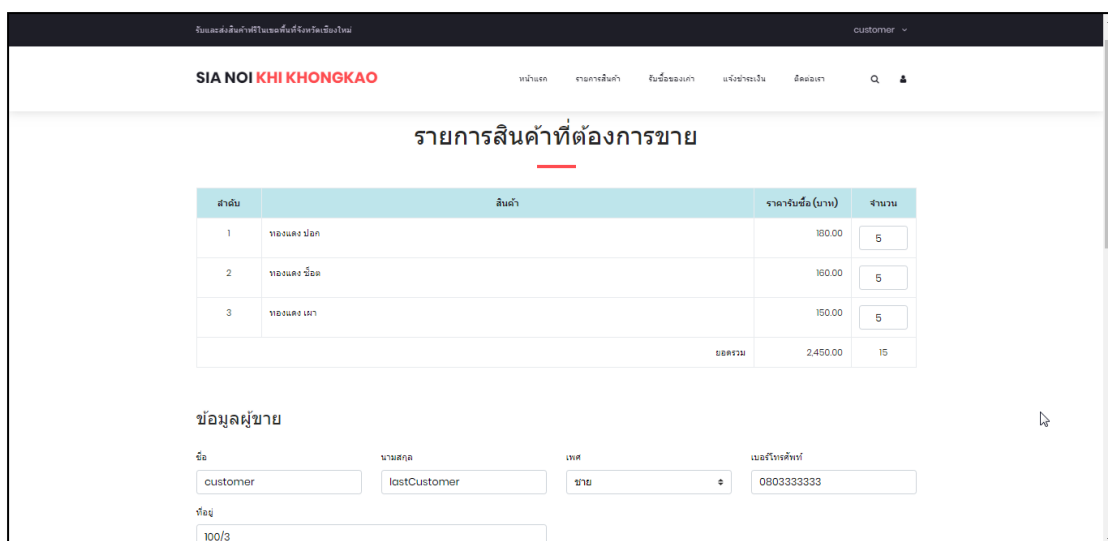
รับและส่งสินค้าฟรีในเขตพื้นที่จังหวัดเชียงใหม่

customer

SIA NOI KHI KHONGKAO

หน้าแรก รายการสินค้า รับซื้อของเก่า แจ้งชำระเงิน ติดต่อเรา

รายการสินค้าที่ต้องการขาย

| ลำดับ | สินค้า | ราคารับซื้อ (บาท) | จำนวน |
|---|---|---|---|
| 1 | ทองแดง ปอก | 180.00 | 5 |
| 2 | ทองแดง ช็อต | 160.00 | 5 |
| 3 | ทองแดง เผา | 150.00 | 5 |
| | ยอดรวม | 2,450.00 | 15 |

ข้อมูลผู้ขาย

ชื่อ
customer

นามสกุล
lastCustomer

เพศ
ชาย

เบอร์โทรศัพท์
0803333333

ที่อยู่
100/3